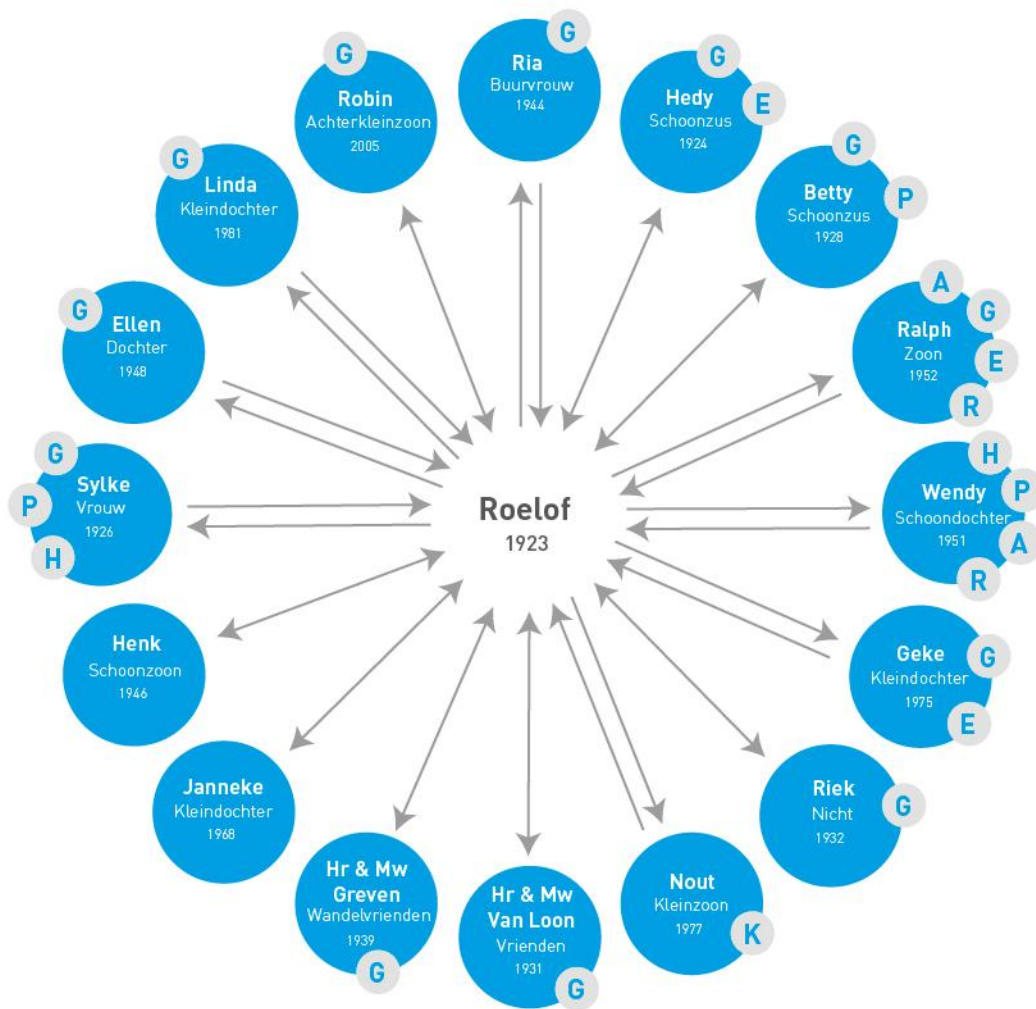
G
Ria
Buurvrouw
1944

G
Robin
Achterkleinzoon
2005

G
E
Hedy
Schoonzus
1924

G
Linda
Kleindochter
1981

G
P
Betty
Schoonzus
1928

A
G
E
R
Ralph
Zoon
1952

G
Ellen
Dochter
1948

H
P
A
R
Wendy
Schoondochter
1951

G
P
H
Sylke
Vrouw
1926

Roelof
1923

Henk
Schoonzoon
1946

G
E
Geke
Kleindochter
1975

Janneke
Kleindochter
1968

G
Riek
Nicht
1932

G
Hr & Mw
Greven
Wandelvrienden
1939

G
Hr & Mw
Van Loon
Vrienden
1931

K
Nout
Kleinzoon
1977